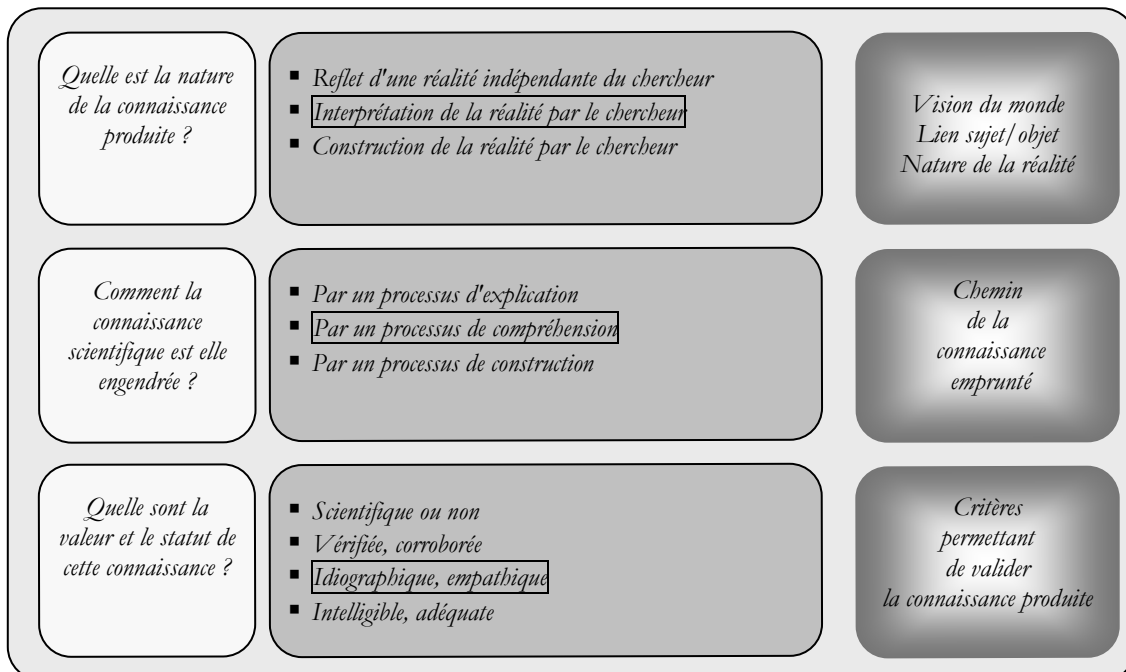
Quelle est la nature de la connaissance produite ?

- Reflet d'une réalité indépendante du chercheur
- Interprétation de la réalité par le chercheur
- Construction de la réalité par le chercheur

Vision du monde
Lien sujet/objet
Nature de la réalité

Comment la connaissance scientifique est elle engendrée ?

- Par un processus d'explication
- Par un processus de compréhension
- Par un processus de construction

Chemin de la connaissance emprunté

Quelle sont la valeur et le statut de cette connaissance ?

- Scientifique ou non
- Vérifiée, corroborée
- Idiographique, empathique
- Intelligible, adéquate

Critères permettant de valider la connaissance produite